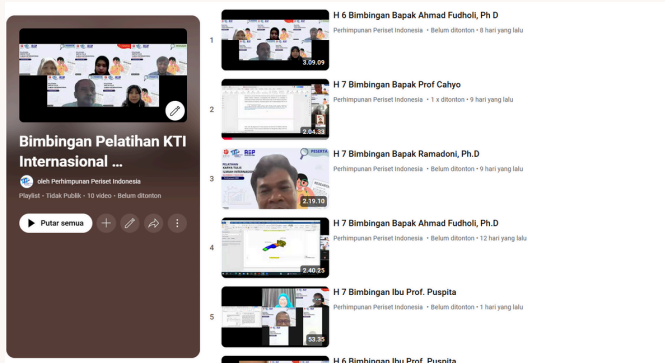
Bimbingan Pelatihan KTI Internasional ...

oleh Perhimpunan Periset Indonesia

Playlist • Tidak Publik • 10 video • Belum ditonton

Putar semua

1
3.09.09
H 6 Bimbingan Bapak Ahmad Fudholi, Ph D
Perhimpunan Periset Indonesia • Belum ditonton • 8 hari yang lalu

2
2.04.33
H 7 Bimbingan Bapak Prof Cahyo
Perhimpunan Periset Indonesia • 1 x ditonton • 9 hari yang lalu

3
PESERTA
2.19.10
H 7 Bimbingan Bapak Ramadoni, Ph.D
Perhimpunan Periset Indonesia • Belum ditonton • 9 hari yang lalu

4
2.40.25
H 7 Bimbingan Bapak Ahmad Fudholi, Ph.D
Perhimpunan Periset Indonesia • Belum ditonton • 12 hari yang lalu

5
53.35
H 7 Bimbingan Ibu Prof. Puspita
Perhimpunan Periset Indonesia • Belum ditonton • 1 hari yang lalu

H 6 Bimbingan Ibu Prof. Puspita